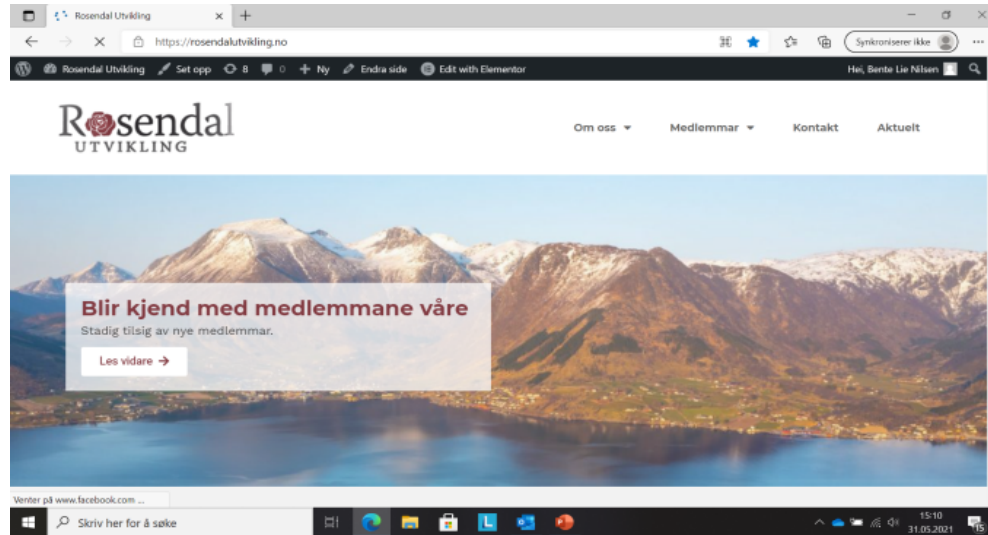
Rosendal Utvikling
https://rosendalutvikling.no
Synkroniserer ikke
Rosendal Utvikling  Set opp  8  0  + Ny  Endra side  Edit with Elementor
Hei, Bente Lie Nilsen

Rosendal
UTVIKLING

Om oss  Medlemmar  Kontakt  Aktuelt

Blir kjend med medlemmane våre
Stadig tilsig av nye medlemmar.
Les vidare →

Venter på www.facebook.com ...
Skriv her for å søke
15:10
31.05.2021
15